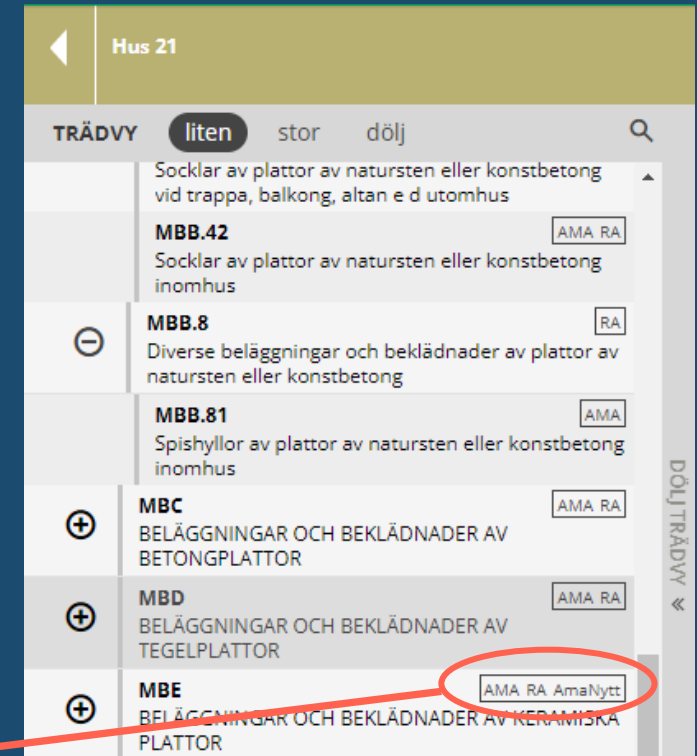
Hus 21

TRÄDVY liten stor dölj

Socklar av plattor av natursten eller konstbetong vid trappa, balkong, altan e d utomhus

MBB.42 AMA RA
Socklar av plattor av natursten eller konstbetong inomhus

MBB.8 RA
Diverse beläggningar och beklädnader av plattor av natursten eller konstbetong

MBB.81 AMA
Spishyllor av plattor av natursten eller konstbetong inomhus

MBC AMA RA
BELÄGGNINGAR OCH BEKLÄDNADER AV BETONGPLATTOR

MBD AMA RA
BELÄGGNINGAR OCH BEKLÄDNADER AV TEGELPLATTOR

MBE AMA RA AmaNytt
BELÄGGNINGAR OCH BEKLÄDNADER AV KERAMISKA PLATTOR

DÖLJ TRÄDVY «